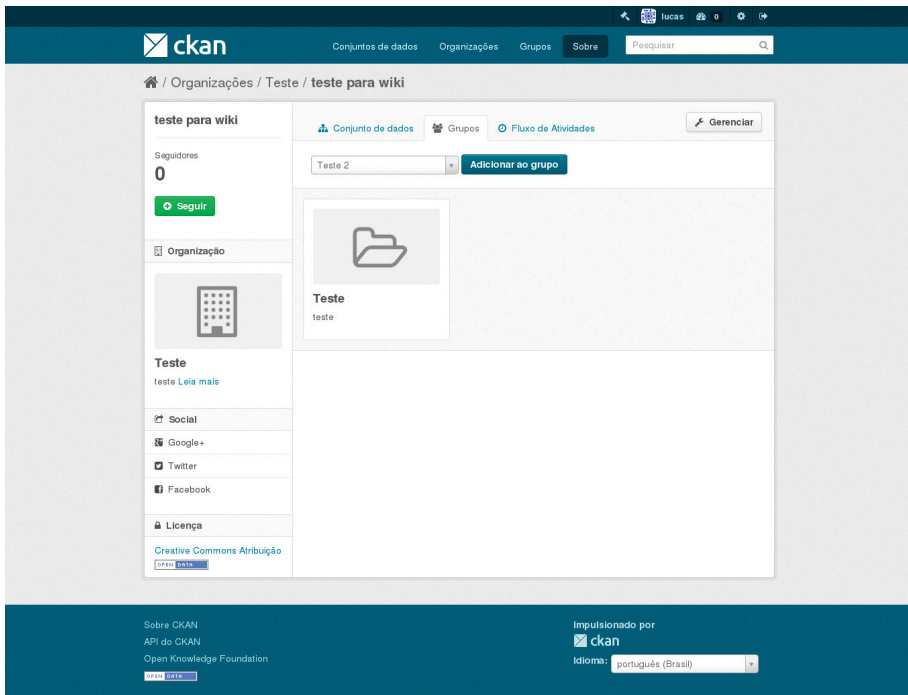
lucas 0

ckan

Conjuntos de dados Organizações Grupos Sobre Pesquisar

/ Organizações / Teste / teste para wiki

teste para wiki

Seguidores
0

Seguir

Organização

Teste
teste Leia mais

Social
Google+
Twitter
Facebook

Licença
Creative Commons Atribuição
OPEN DATA

Conjunto de dados Grupos Fluxo de Atividades Gerenciar

Teste 2 Adicionar ao grupo

Teste
teste

Sobre CKAN
API do CKAN
Open Knowledge Foundation
OPEN DATA

Impulsionado por
ckan
Idioma: português (Brasil)